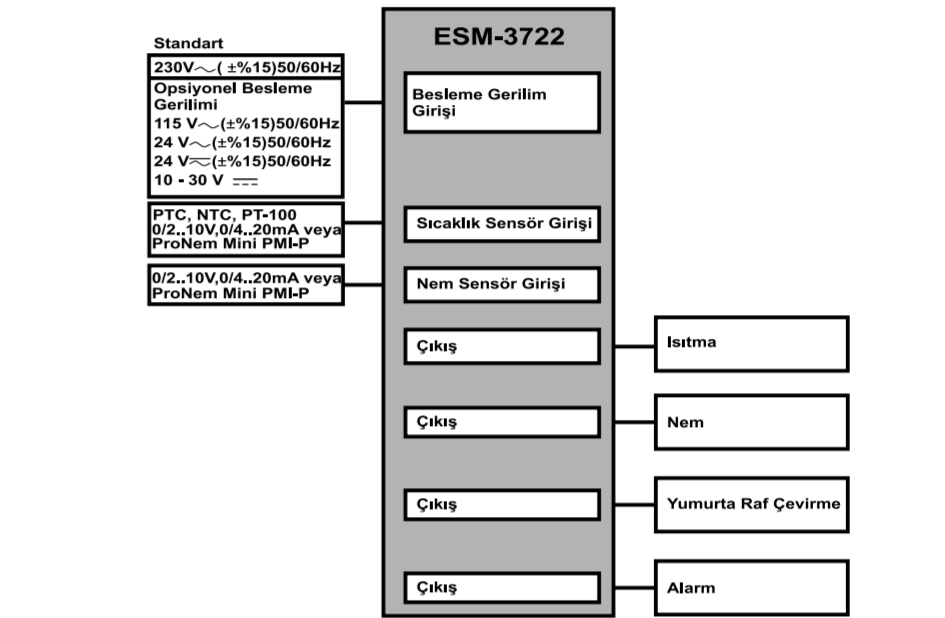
ESM-3722

Standart
230V$\sim$( ±%15)50/60Hz

Opsiyonel Besleme Gerilimi
115 V$\sim$(±%15)50/60Hz
24 V$\sim$(±%15)50/60Hz
24 V$\eqsim$(±%15)50/60Hz
10 - 30 V $\eqcirc$

Besleme Gerilim Girişi

PTC, NTC, PT-100
0/2..10V,0/4..20mA veya
ProNem Mini PMI-P

Sıcaklık Sensör Girişi

0/2..10V,0/4..20mA veya
ProNem Mini PMI-P

Nem Sensör Girişi

Çıkış
Isıtma

Çıkış
Nem

Çıkış
Yumurta Raf Çevirme

Çıkış
Alarm